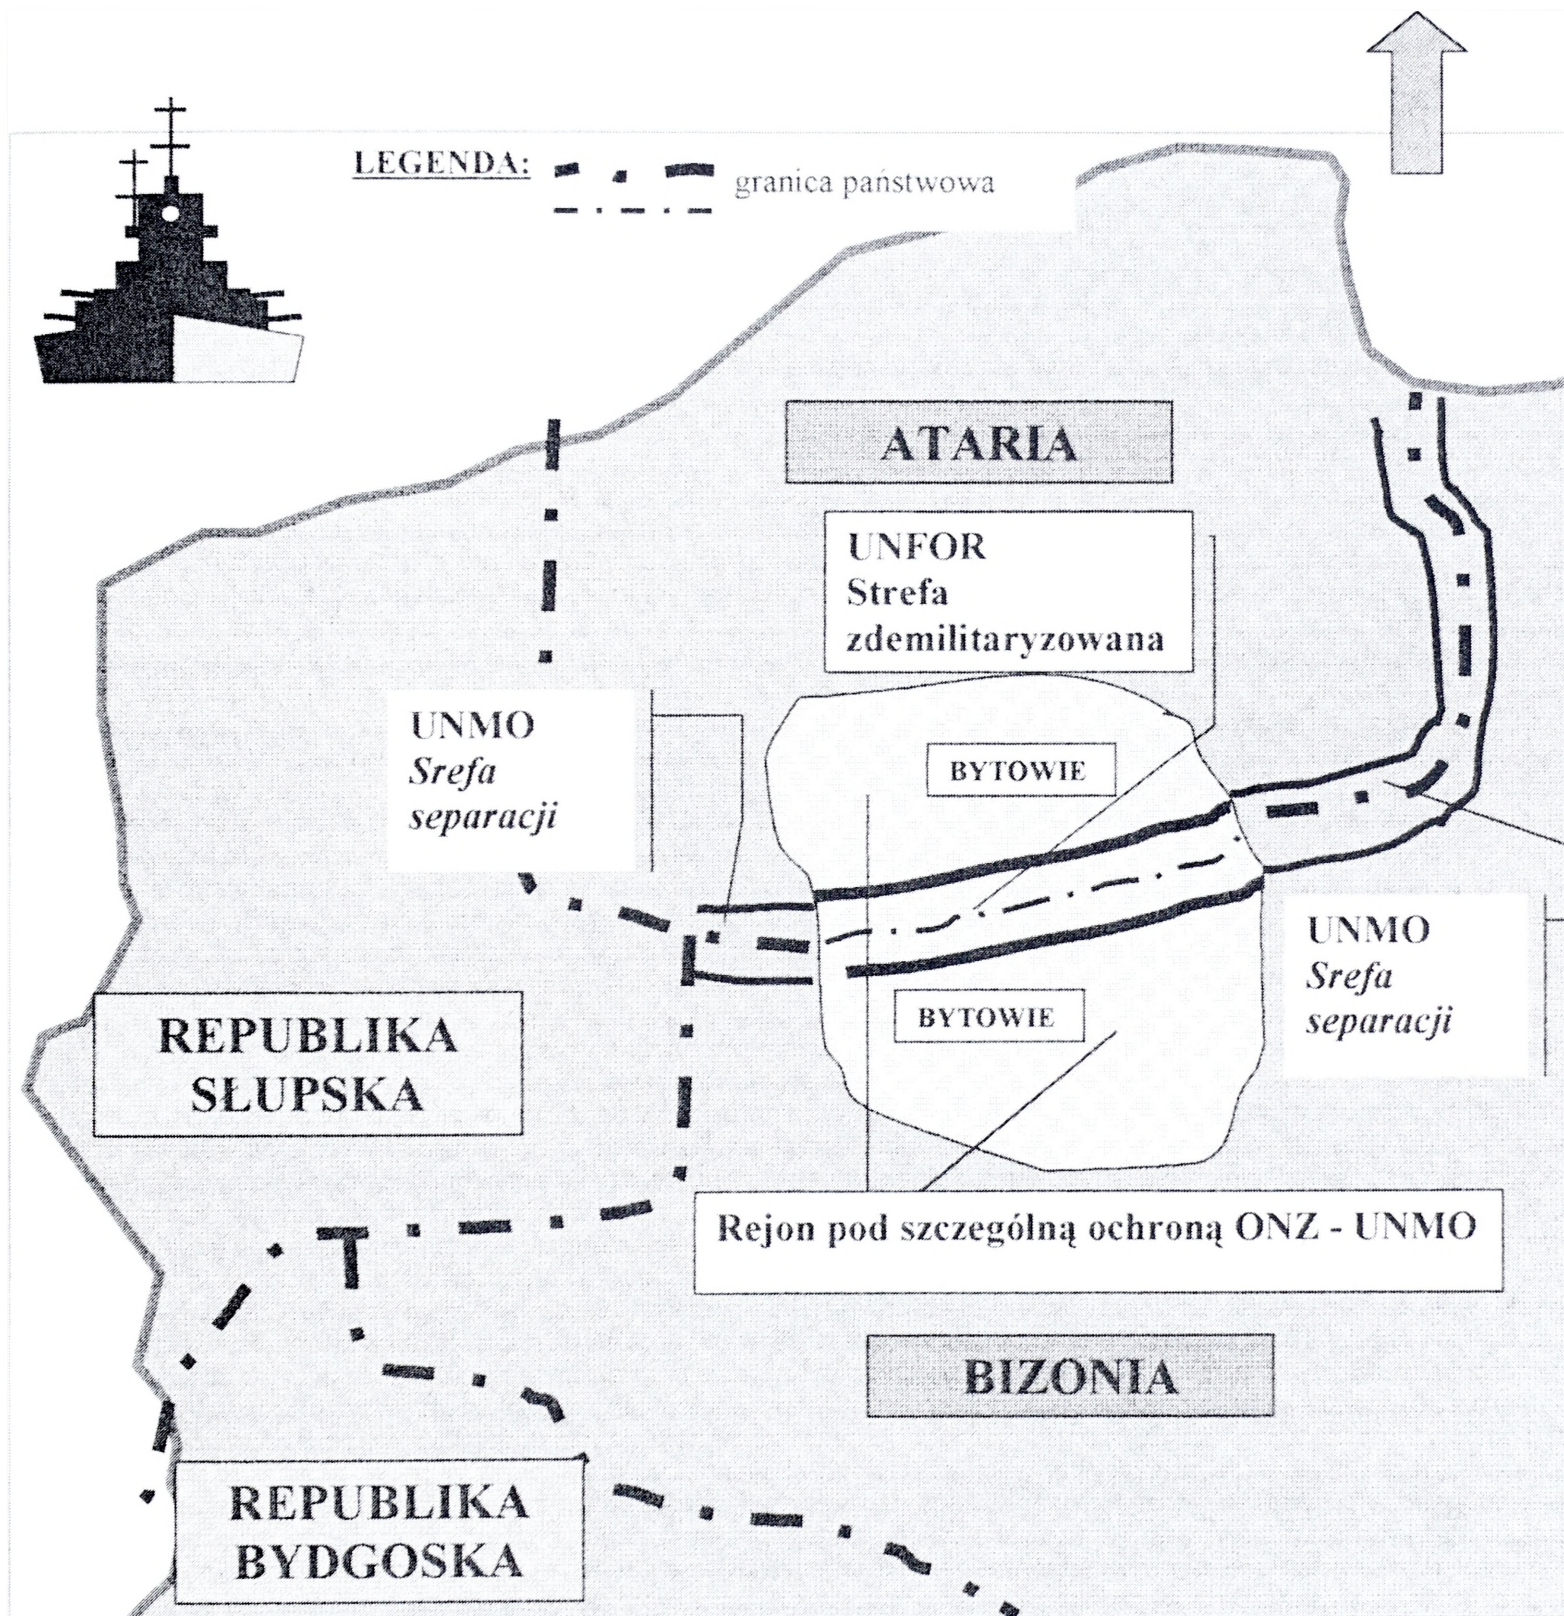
LEGENDA: granica państwowa

ATARIA

UNFOR
Strefa
zdemilitaryzowana

UNMO
Srefa
separacji

BYTOWIE

BYTOWIE

UNMO
Srefa
separacji

REPUBLIKA
SŁUPSKA

Rejon pod szczególną ochroną ONZ - UNMO

BIZONIA

REPUBLIKA
BYDGOSKA